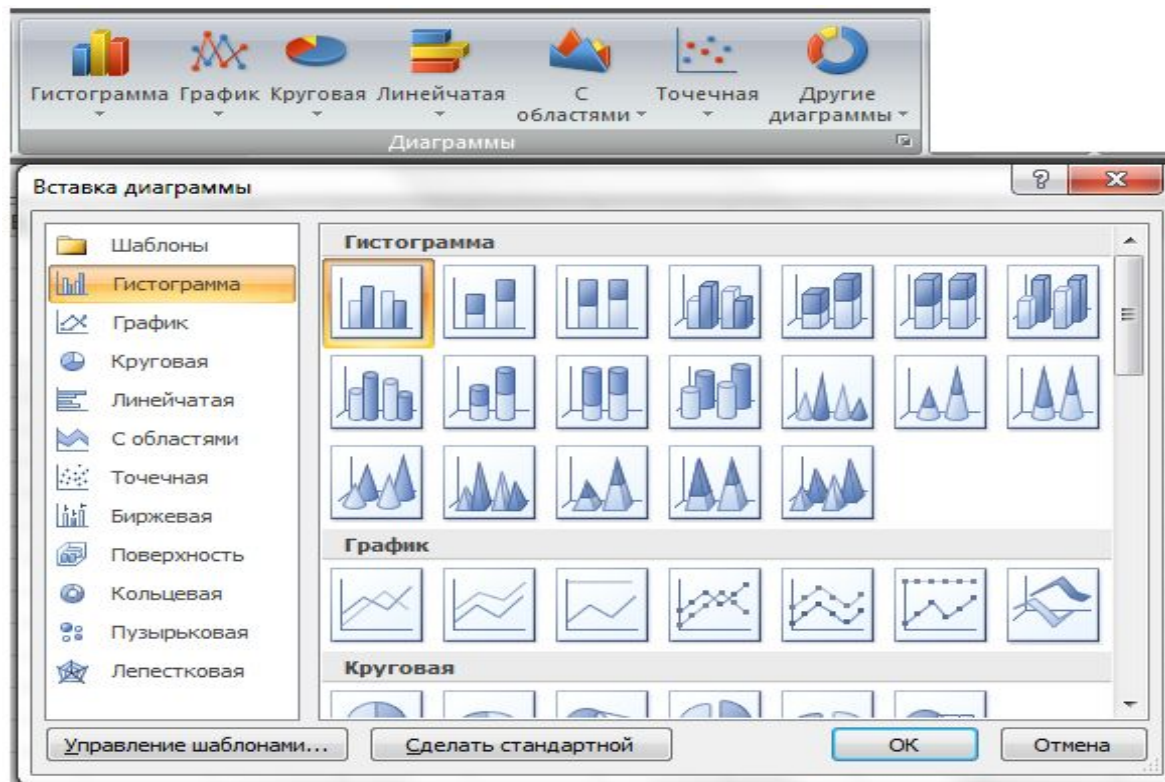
Гистограмма График Круговая Линейчатая С областями Точечная Другие диаграммы

Диаграммы

Вставка диаграммы

? X

Шаблоны
Гистограмма
График
Круговая
Линейчатая
С областями
Точечная
Биржевая
Поверхность
Кольцевая
Пузырьковая
Лепестковая

Гистограмма

График

Круговая

Управление шаблонами...

Сделать стандартной

ОК

Отмена